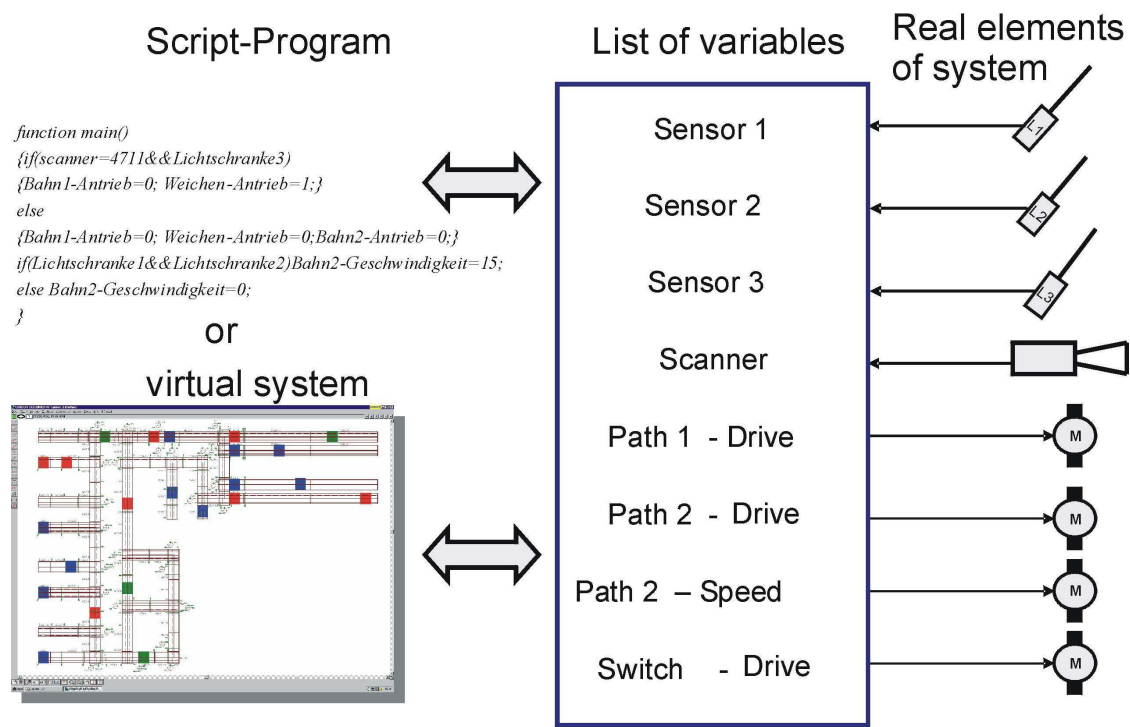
Script-Program

function main()
{if(scanner=4711&&Lichtschranke3)
{Bahn1-Antrieb=0; Weichen-Antrieb=1;}
else
{Bahn1-Antrieb=0; Weichen-Antrieb=0;Bahn2-Antrieb=0;}
if(Lichtschranke1&&Lichtschranke2)Bahn2-Geschwindigkeit=15;
else Bahn2-Geschwindigkeit=0;
}

or

virtual system

List of variables

Sensor 1

Sensor 2

Sensor 3

Scanner

Path 1 - Drive

Path 2 - Drive

Path 2 – Speed

Switch - Drive

Real elements of system

L1

L2

L3

M

M

M

M